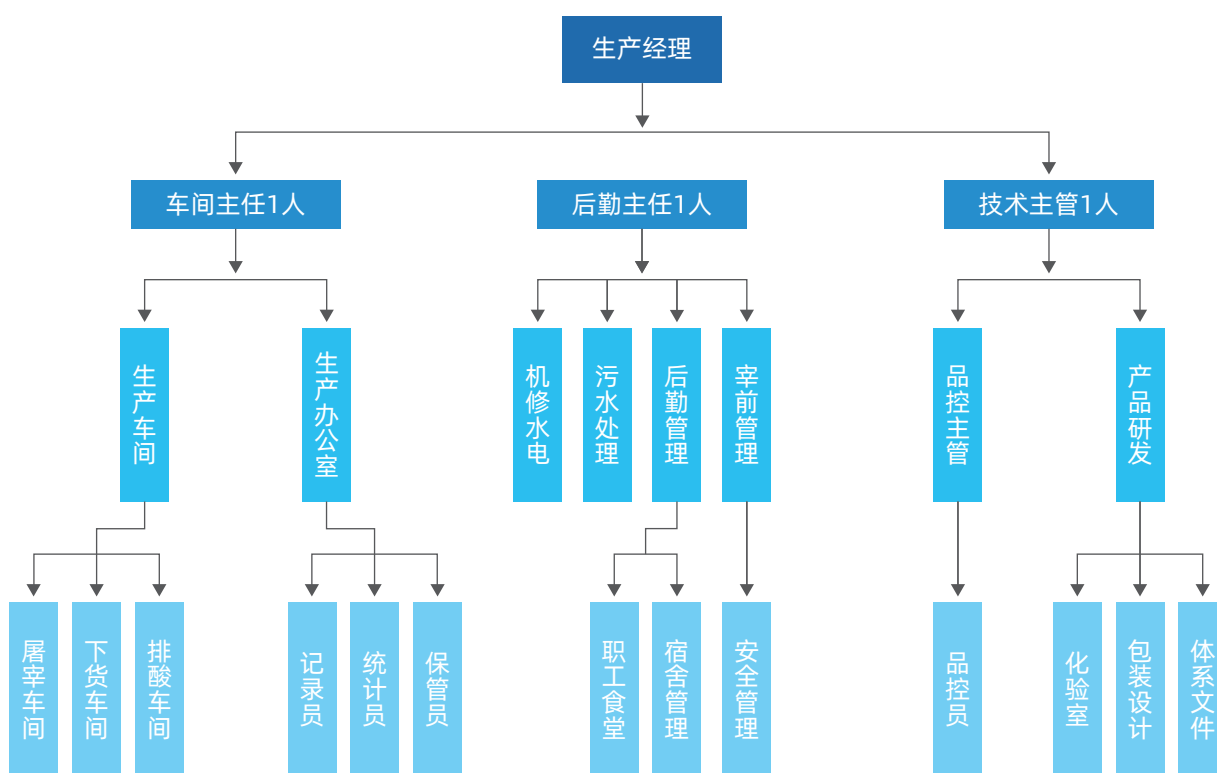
生产经理

车间主任1人

后勤主任1人

技术主管1人

生产车间

生产办公室

机修水电

污水处理

后勤管理

宰前管理

品控主管

产品研发

屠宰车间

下货车间

排酸车间

记录员

统计员

保管员

职工食堂

宿舍管理

安全管理

品控员

化验室

包装设计

体系文件